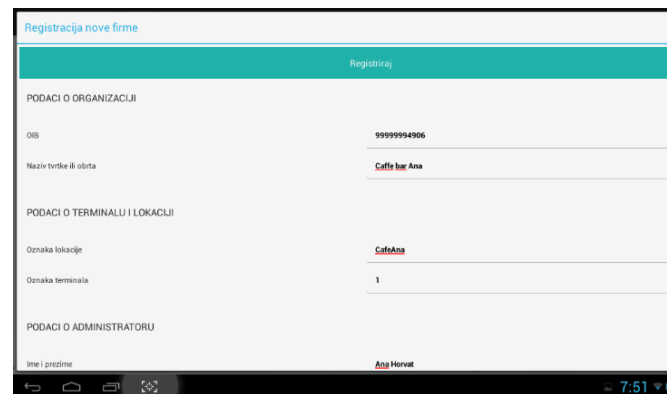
Registracija nove firme

Registriraj

PODACI O ORGANIZACIJI

OIB
99999994906

Naziv tvrtke ili obrta
Caffe bar Ana

PODACI O TERMINALU I LOKACIJI

Oznaka lokacije
CafeAna

Oznaka terminala
1

PODACI O ADMINISTRATORU

Ime i prezime
Ana Horvat

7:51